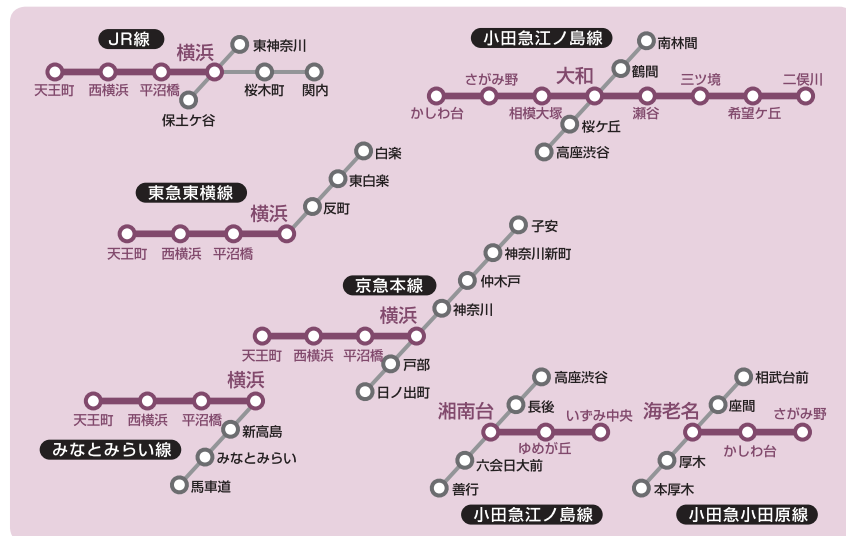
JR線
横浜
東神奈川
天王町
西横浜
平沼橋
桜木町
関内
保土ケ谷

小田急江ノ島線
南林間
鶴間
さがみ野
大和
三ツ境
二俣川
かしわ台
相模大塚
瀬谷
希望ケ丘
桜ケ丘
高座渋谷

白楽
東白楽
東急東横線
横浜
反町
天王町
西横浜
平沼橋

子安
神奈川新町
仲木戸
京急本線
神奈川
横浜
天王町
西横浜
平沼橋
戸部
日ノ出町

横浜
天王町
西横浜
平沼橋
新高島
みなとみらい線
みなとみらい
馬車道

高座渋谷
湘南台
長後
いずみ中央
ゆめが丘
六会日大前
善行
小田急江ノ島線

相武台前
海老名
座間
さがみ野
厚木
かしわ台
本厚木
小田急小田原線